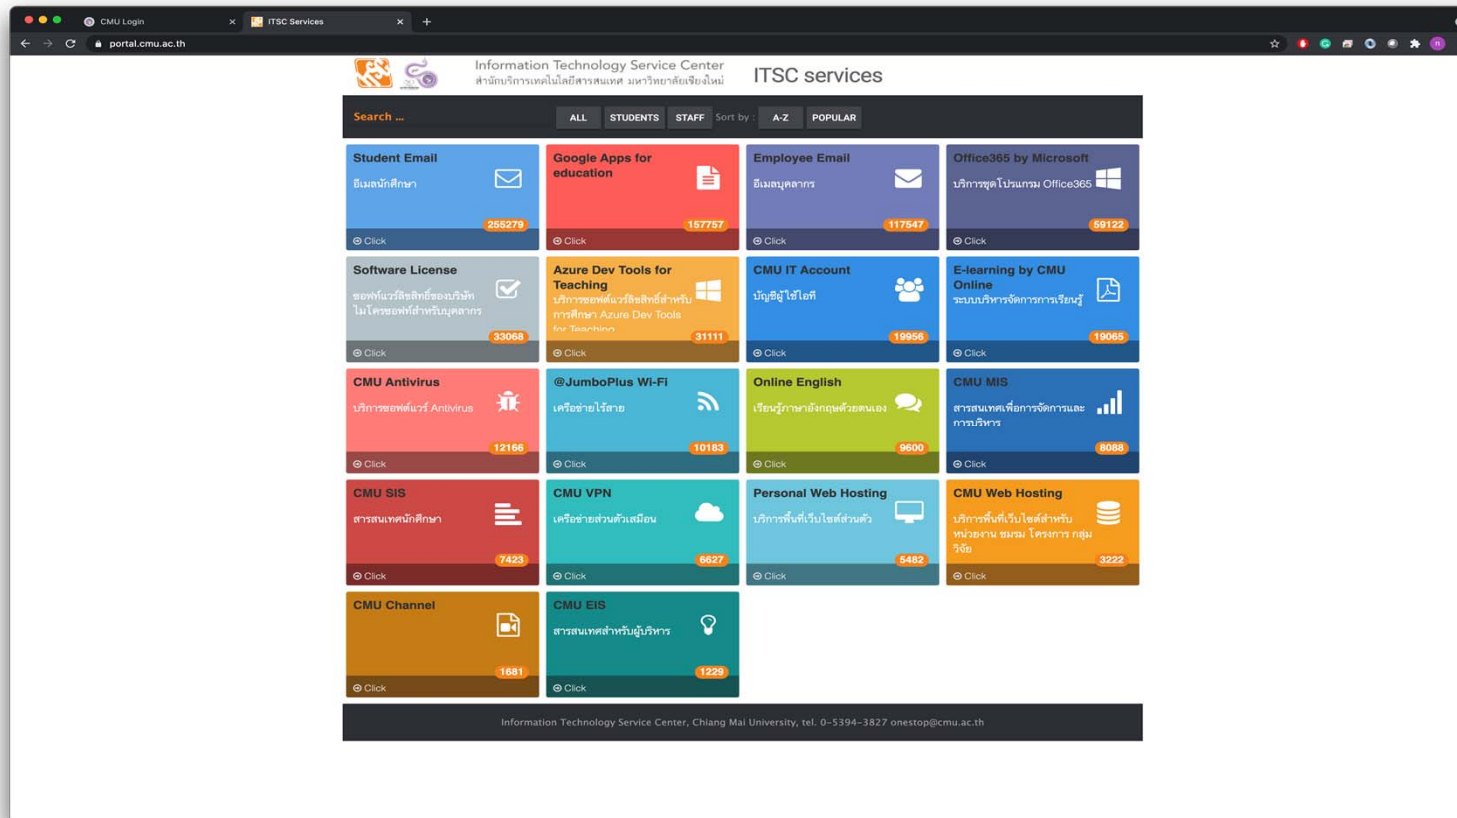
CMU Login
ITSC Services
portal.cmu.ac.th

Information Technology Service Center
สำนักบริการเทคโนโลยีสารสนเทศ มหาวิทยาลัยเชียงใหม่
ITSC services

Search ...
ALL STUDENTS STAFF Sort by : A-Z POPULAR

Student Email
อีเมลนักศึกษา
255279
Click

Google Apps for education
157757
Click

Employee Email
อีเมลบุคลากร
117547
Click

Office365 by Microsoft
บริการชุดโปรแกรม Office365
59122
Click

Software License
ซอฟท์แวร์ลิขสิทธิ์ของบริษัทไมโครซอฟท์สำหรับบุคลากร
33068
Click

Azure Dev Tools for Teaching
บริการซอฟต์แวร์ลิขสิทธิ์สำหรับการศึกษา Azure Dev Tools for Teaching
31111
Click

CMU IT Account
บัญชีผู้ใช้ไอที
19956
Click

E-learning by CMU Online
ระบบบริหารจัดการการเรียนรู้
19065
Click

CMU Antivirus
บริการซอฟต์แวร์ Antivirus
12166
Click

@JumboPlus Wi-Fi
เครือข่ายไร้สาย
10183
Click

Online English
เรียนรู้ภาษาอังกฤษด้วยตนเอง
9600
Click

CMU MIS
สารสนเทศเพื่อการจัดการและการบริหาร
8088
Click

CMU SIS
สารสนเทศนักศึกษา
7423
Click

CMU VPN
เครือข่ายส่วนตัวเสมือน
6627
Click

Personal Web Hosting
บริการพื้นที่เว็บไซต์ส่วนตัว
5482
Click

CMU Web Hosting
บริการพื้นที่เว็บไซต์สำหรับหน่วยงาน ชมรม โครงการ กลุ่มวิจัย
3222
Click

CMU Channel
1681
Click

CMU EIS
สารสนเทศสำหรับผู้บริหาร
1229
Click

Information Technology Service Center, Chiang Mai University, tel. 0-5394-3827 onestop@cmu.ac.th